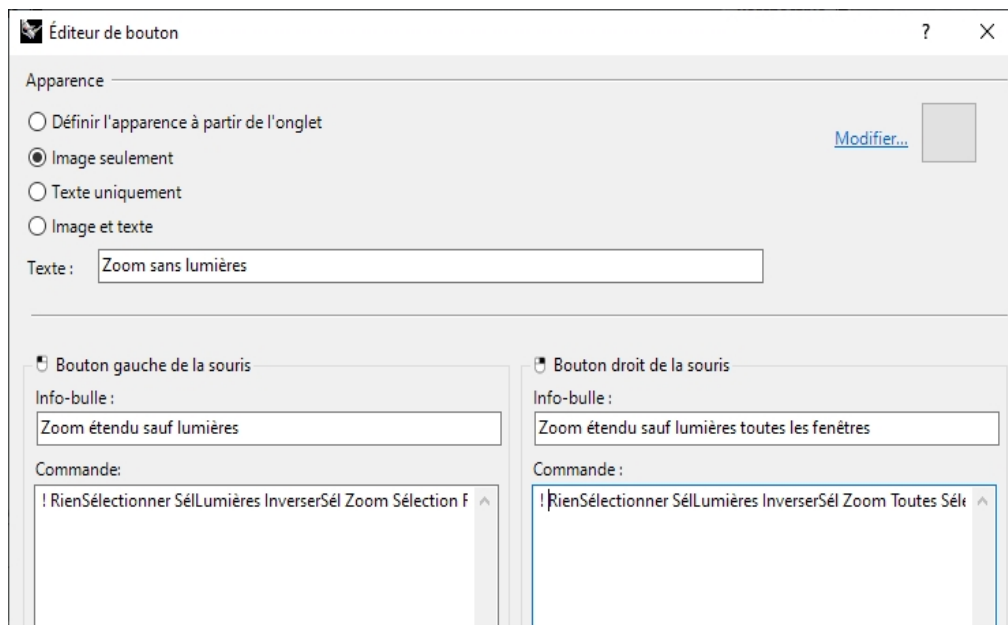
Éditeur de bouton

? X

Apparence

Définir l'apparence à partir de l'onglet

Image seulement

Texte uniquement

Image et texte

Modifier...

Texte : Zoom sans lumières

Bouton gauche de la souris

Info-bulle :

Zoom étendu sauf lumières

Commande:

! RienSélectionner SélLumières InverserSél Zoom Sélection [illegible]

Bouton droit de la souris

Info-bulle :

Zoom étendu sauf lumières toutes les fenêtres

Commande :

! RienSélectionner SélLumières InverserSél Zoom Toutes Sél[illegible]